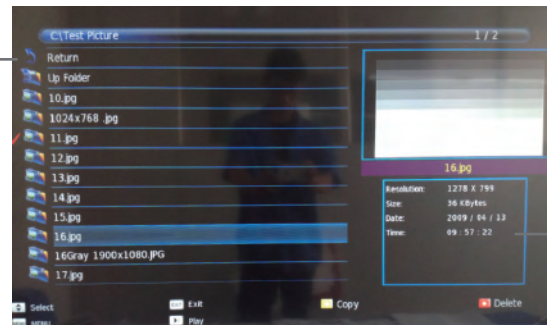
C:\Test Picture

1 / 2

Return
Up Folder
10.jpg
1024x768 .jpg
11.jpg
12.jpg
13.jpg
14.jpg
15.jpg
16.jpg
16Gray 1900x1080.JPG
17.jpg

16.jpg

| | |
|---|---|
| Resolution: | 1278 X 799 |
| Size: | 36 KBytes |
| Date: | 2009 / 04 / 13 |
| Time: | 09 : 57 : 22 |

Select
MENU
EXIT Exit
Play
Copy
Delete